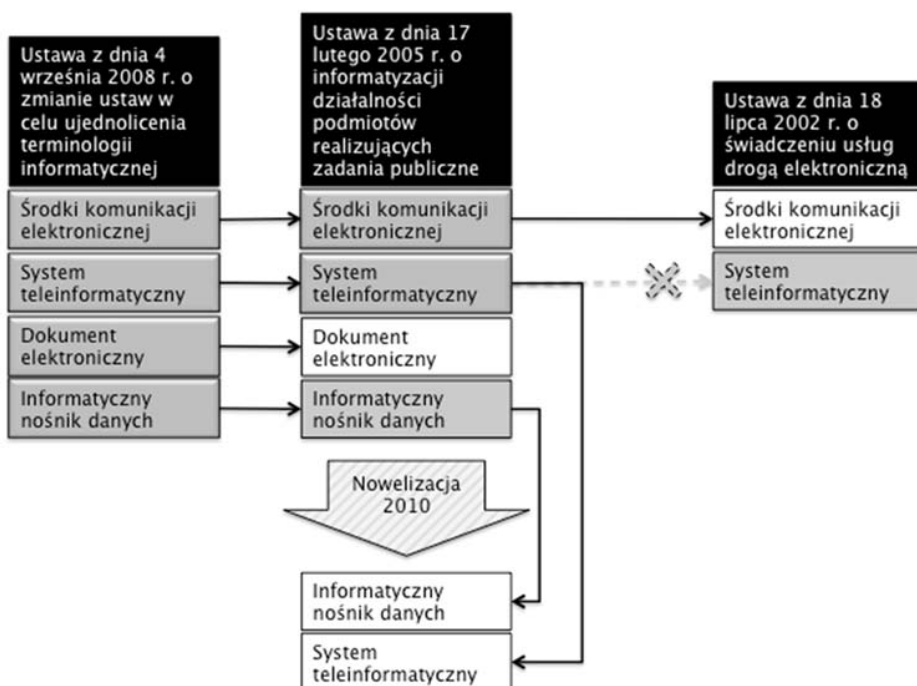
Ustawa z dnia 4 września 2008 r. o zmianie ustaw w celu ujednolicenia terminologii informatycznej

Środki komunikacji elektronicznej

System teleinformatyczny

Dokument elektroniczny

Informatyczny nośnik danych

Ustawa z dnia 17 lutego 2005 r. o informatyzacji działalności podmiotów realizujących zadania publiczne

Środki komunikacji elektronicznej

System teleinformatyczny

Dokument elektroniczny

Informatyczny nośnik danych

Nowelizacja 2010

Informatyczny nośnik danych

System teleinformatyczny

Ustawa z dnia 18 lipca 2002 r. o świadczeniu usług drogą elektroniczną

Środki komunikacji elektronicznej

System teleinformatyczny